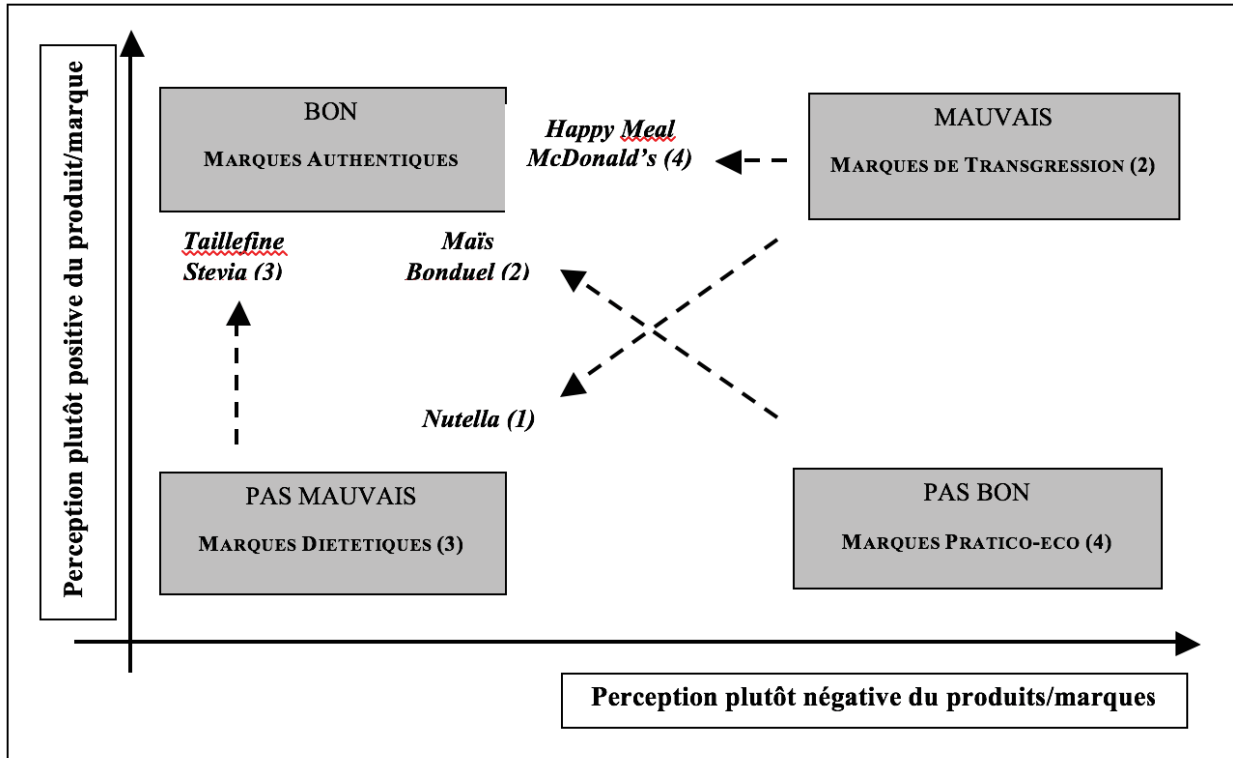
Perception plutôt positive du produit/marque

BON
MARQUES AUTHENTIQUES

Happy Meal
McDonald's (4)

MAUVAIS
MARQUES DE TRANSGRESSION (2)

Taillefine
Stevia (3)

Maïs
Bonduel (2)

Nutella (1)

PAS MAUVAIS
MARQUES DIETETIQUES (3)

PAS BON
MARQUES PRATICO-ECO (4)

Perception plutôt négative du produits/marques